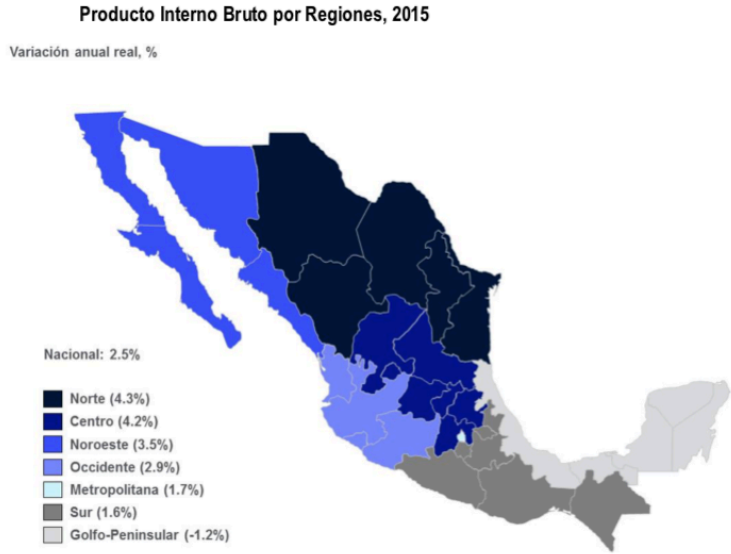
Producto Interno Bruto por Regiones, 2015

Variación anual real, %

Nacional: 2.5%

Norte (4.3%)
Centro (4.2%)
Noroeste (3.5%)
Occidente (2.9%)
Metropolitana (1.7%)
Sur (1.6%)
Golfo-Peninsular (-1.2%)